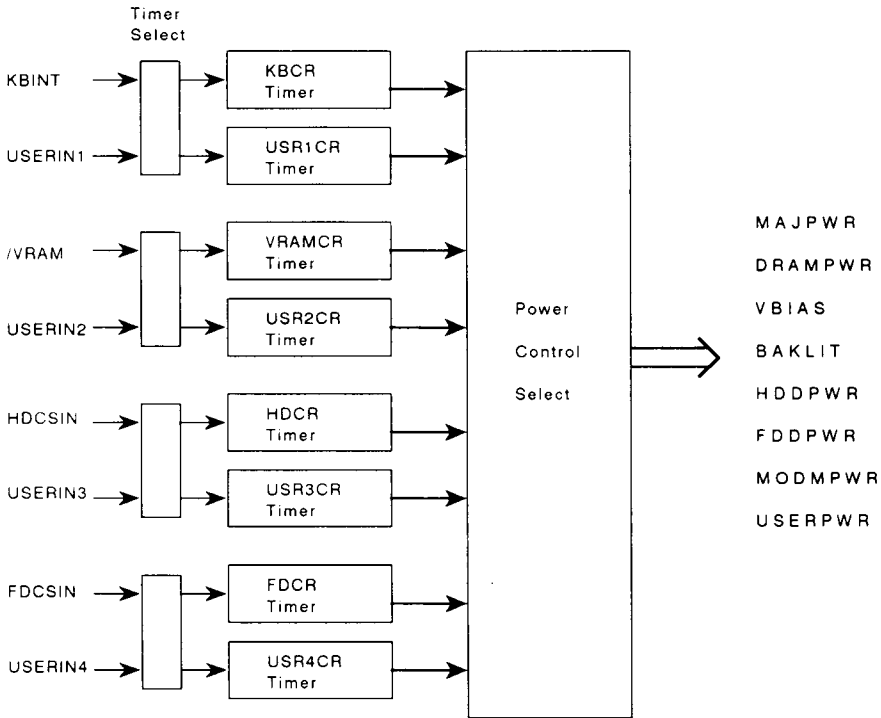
Timer
Select

KBINT

USERIN1

/VRAM

USERIN2

HDCSIN

USERIN3

FDCSIN

USERIN4

KBCR
Timer

USR1CR
Timer

VRAMCR
Timer

USR2CR
Timer

HDCR
Timer

USR3CR
Timer

FDCR
Timer

USR4CR
Timer

Power
Control
Select

MAJPWR
DRAMPWR
VBIAS
BAKLIT
HDDPWR
FDDPWR
MODMPWR
USERPWR